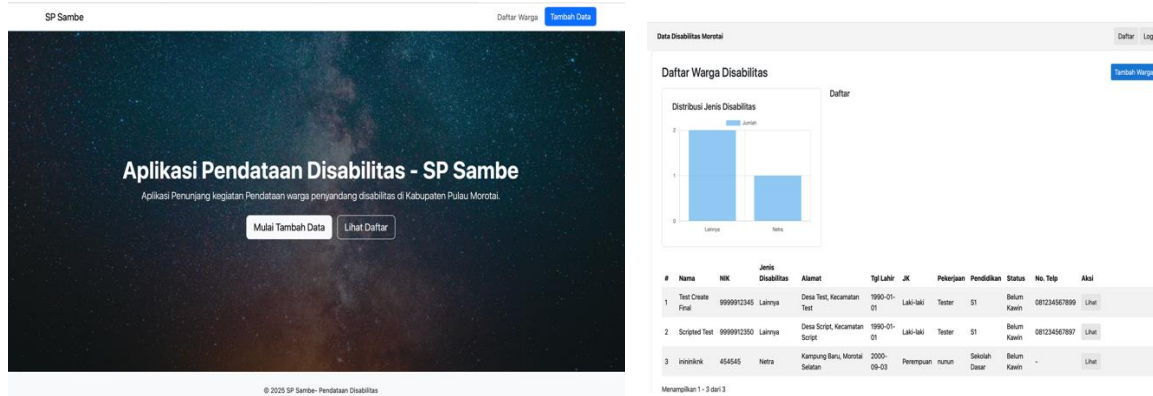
SP Sambe

Daftar Warga

Tambah Data

Aplikasi Pendataan Disabilitas - SP Sambe

Aplikasi Penunjang kegiatan Pendataan warga penyandang disabilitas di Kabupaten Pulau Morotai.

Mulai Tambah Data

Lihat Daftar

© 2025 SP Sambe- Pendataan Disabilitas

Data Disabilitas Morotai

Daftar Log

Daftar Warga Disabilitas

Tambah Warga

Daftar

Distribusi Jenis Disabilitas

Jumlah

2

1

0

Lainnya

Netra

| # | Nama | NIK | Jenis Disabilitas | Alamat | Tgl Lahir | JK | Pekerjaan | Pendidikan | Status | No. Telp | Aksi |
|---|---|---|---|---|---|---|---|---|---|---|---|
| 1 | Test Create Final | 9999912345 | Lainnya | Desa Test, Kecamatan Test | 1990-01-01 | Laki-laki | Tester | S1 | Belum Kawin | 081234567899 | Lihat |
| 2 | Scripted Test | 9999912350 | Lainnya | Desa Script, Kecamatan Script | 1990-01-01 | Laki-laki | Tester | S1 | Belum Kawin | 081234567897 | Lihat |
| 3 | inininknk | 454545 | Netra | Kampung Baru, Morotai Selatan | 2000-09-03 | Perempuan | nunun | Sekolah Dasar | Belum Kawin | - | Lihat |

Menampilkan 1 - 3 dari 3